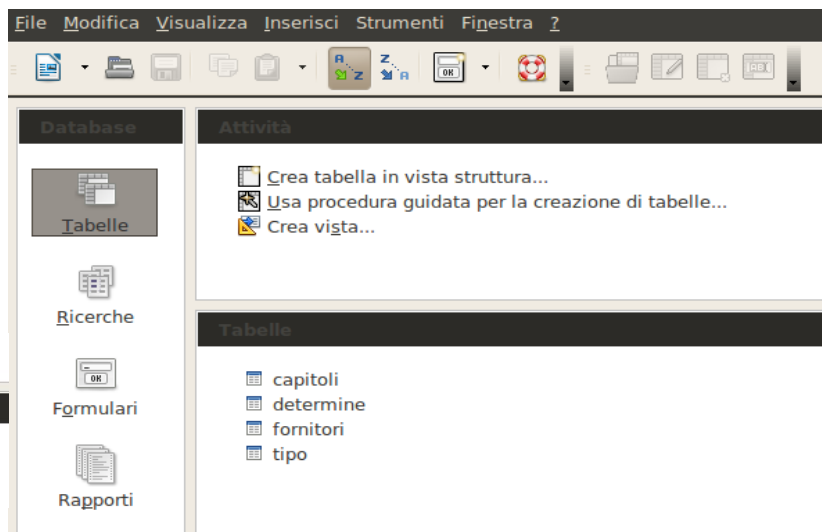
File Modifica Visualizza Inserisci Strumenti Finestra ?

Database

Tabelle

Ricerche

Formulari

Rapporti

Attività

Crea tabella in vista struttura...
Usa procedura guidata per la creazione di tabelle...
Crea vista...

Tabelle

capitoli
determine
fornitori
tipo